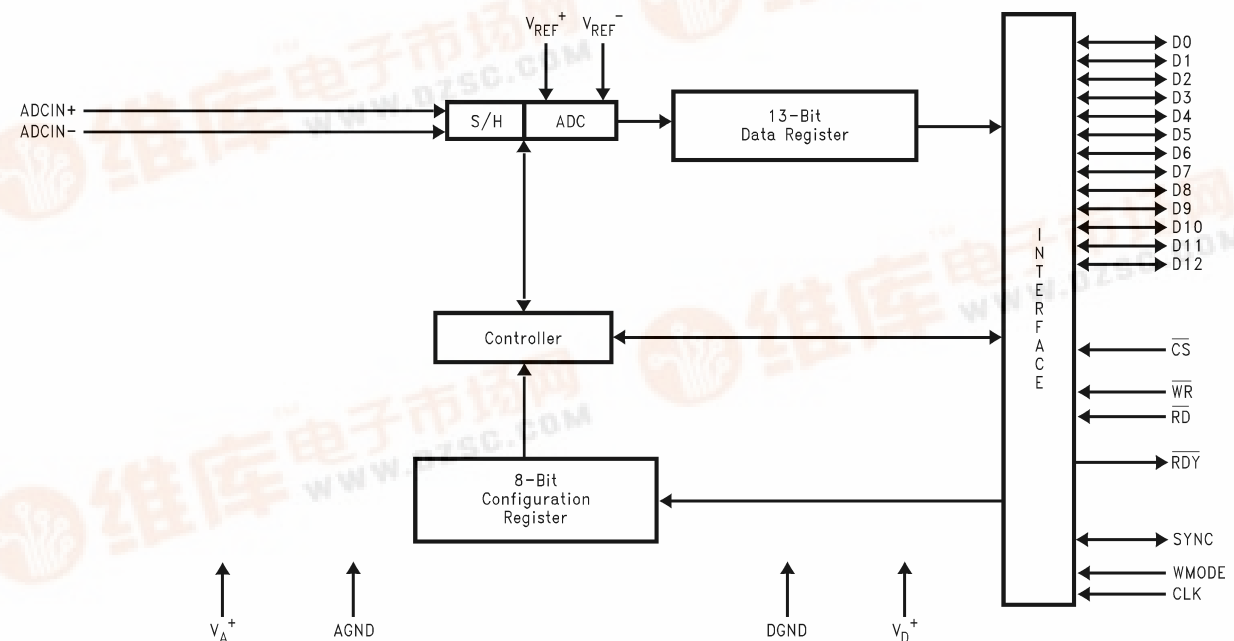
$V_{REF}^+$ $V_{REF}^-$

ADCIN+
ADCIN−

S/H
ADC

13-Bit
Data Register

Controller

8-Bit
Configuration
Register

I
N
T
E
R
F
A
C
E

D0
D1
D2
D3
D4
D5
D6
D7
D8
D9
D10
D11
D12

$\overline{CS}$
$\overline{WR}$
$\overline{RD}$
$\overline{RDY}$
SYNC
WMODE
CLK

$V_A^+$
AGND
DGND
$V_D^+$

维库电子市场网
WWW.DZSC.COM